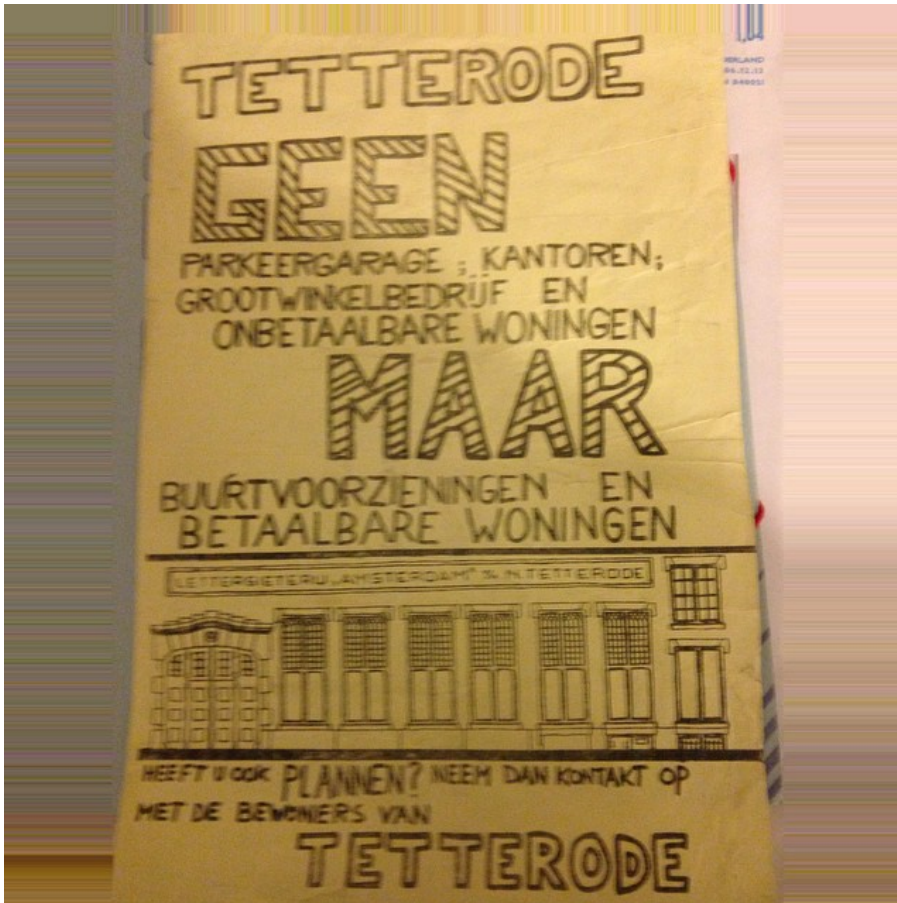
TETTERODE

GEEN

PARKEERGARAGE ; KANTOREN; GROOTWINKELBEDRIJF EN ONBETAALBARE WONINGEN

MAAR

BUURTVOORZIENINGEN EN BETAALBARE WONINGEN

LETTERGIETERIJ "AMSTERDAM" v/h N. TETTERODE

HEEFT U OOK PLANNEN? NEEM DAN KONTAKT OP MET DE BEWONERS VAN

TETTERODE